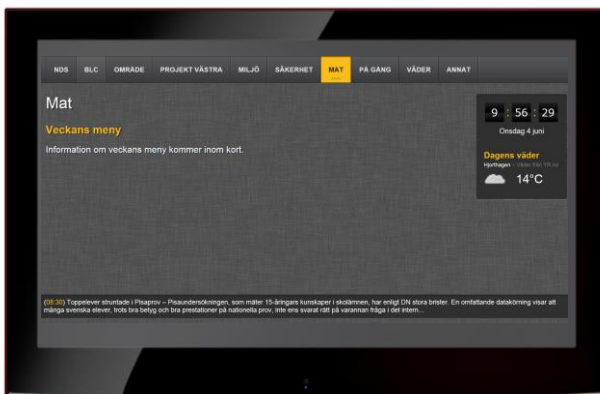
NDS BLC OMRÅDE PROJEKT VÄSTRA MILJÖ SÄKERHET MAT PÅ GÅNG VÄDER ANNAT

Mat

Veckans meny

Information om veckans meny kommer inom kort.

9 : 56 : 29

Onsdag 4 juni

Dagens väder

Hjorthagen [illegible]

14°C

(08:30) Toppelever struntade i Pisaprov – Pisaundersökningen, som mäter 15-åringars kunskaper i skolämnen, har enligt DN stora brister. En omfattande datakörning visar att många svenska elever, trots bra betyg och bra prestationer på nationella prov, inte ens svarat rätt på varannan fråga i det intern...